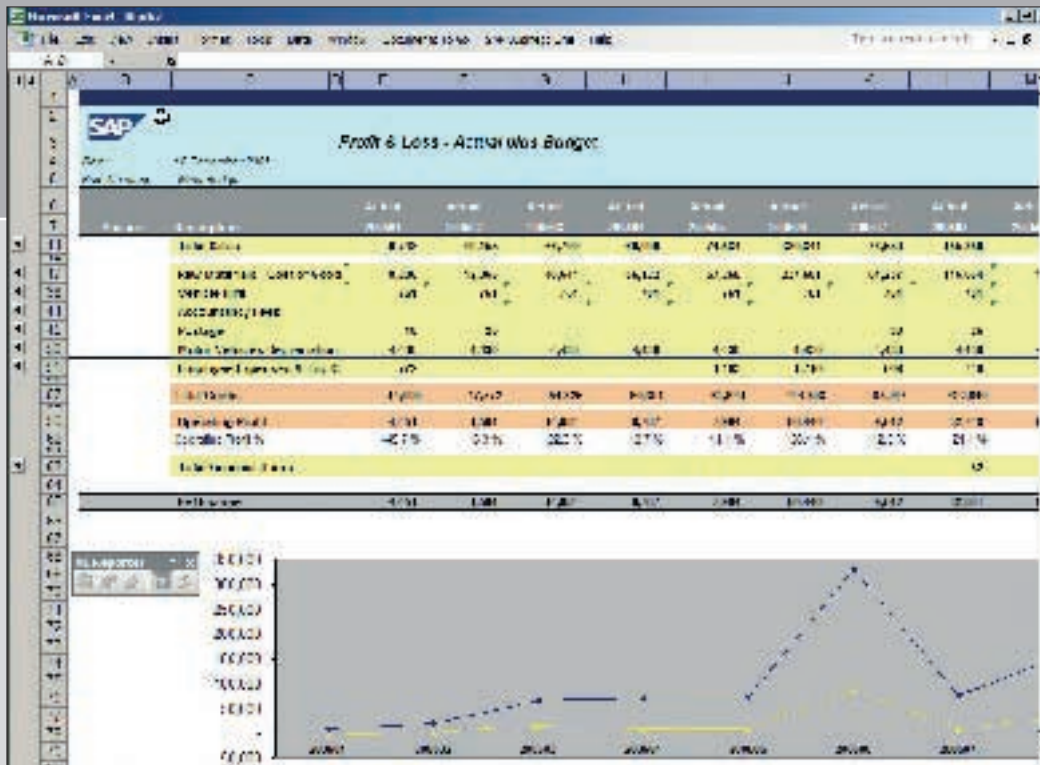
Microsoft Excel - Book2

File Edit View Insert Format Tools Data Window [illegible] Help

A B

SAP

Profit & Loss - Actual vs Budget

Date: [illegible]

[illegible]

| | Description | Actual | Actual | Actual | Actual | Actual | Actual | Actual | Actual |
|---|---|---|---|---|---|---|---|---|---|
| | Total Sales | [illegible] | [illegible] | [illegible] | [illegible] | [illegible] | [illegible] | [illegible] | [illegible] |
| | Raw Materials - Cost of Goods | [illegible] | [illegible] | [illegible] | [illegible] | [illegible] | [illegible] | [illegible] | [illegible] |
| | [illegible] | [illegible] | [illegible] | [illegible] | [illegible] | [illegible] | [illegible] | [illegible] | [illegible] |
| | Accountancy Fees | | | | | | | | |
| | Postage | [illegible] | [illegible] | | | | | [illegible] | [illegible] |
| | Motor Vehicles depreciation | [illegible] | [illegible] | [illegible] | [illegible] | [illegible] | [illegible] | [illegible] | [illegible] |
| | Employee Expenses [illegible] | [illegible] | | | | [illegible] | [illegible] | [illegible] | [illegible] |
| | Total Costs | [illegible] | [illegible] | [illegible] | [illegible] | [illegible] | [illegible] | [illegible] | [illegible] |
| | Operating Profit | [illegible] | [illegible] | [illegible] | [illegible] | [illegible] | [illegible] | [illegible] | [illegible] |
| | Operating Profit % | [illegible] | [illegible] | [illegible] | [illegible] | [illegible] | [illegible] | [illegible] | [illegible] |
| | Total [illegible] | | | | | | | | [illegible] |
| | Net Income | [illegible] | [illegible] | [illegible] | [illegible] | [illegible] | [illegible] | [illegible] | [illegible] |

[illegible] Reporter

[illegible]